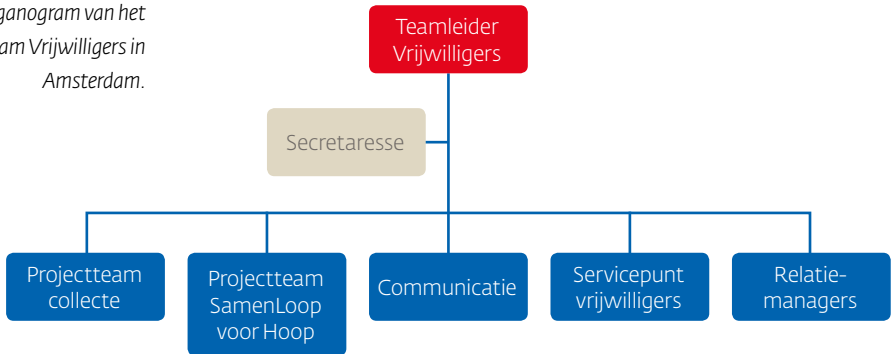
ganogram van het am Vrijwilligers in Amsterdam.

Teamleider Vrijwilligers

Secretaresse

Projectteam collecte

Projectteam SamenLoop voor Hoop

Communicatie

Servicepunt vrijwilligers

Relatiemanagers